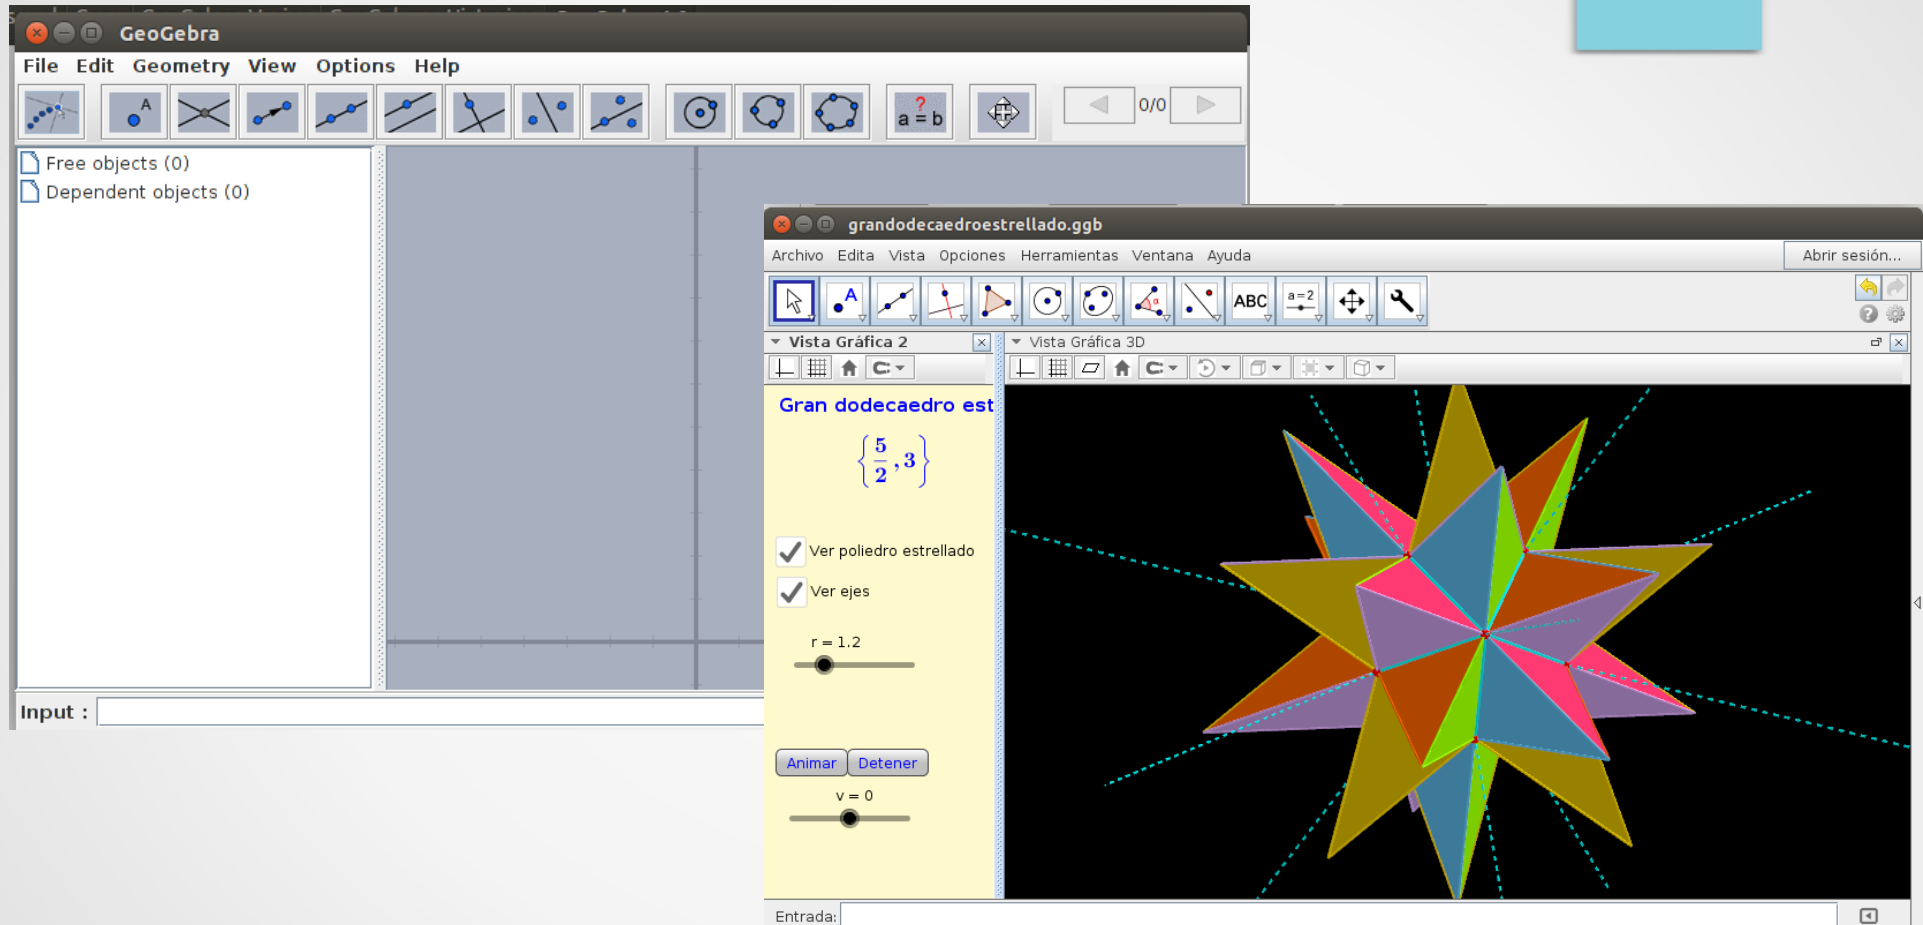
GeoGebra

File Edit Geometry View Options Help

a = b

0/0

Free objects (0)
Dependent objects (0)

Input :

grandodecaedroestrellado.ggb

Archivo Edita Vista Opciones Herramientas Ventana Ayuda

Abrir sesión...

ABC

a=2

Vista Gráfica 2

Vista Gráfica 3D

Gran dodecaedro est

$\left\{\frac{5}{2},3\right\}$

Ver poliedro estrellado

Ver ejes

r = 1.2

Animar Detener

v = 0

Entrada: